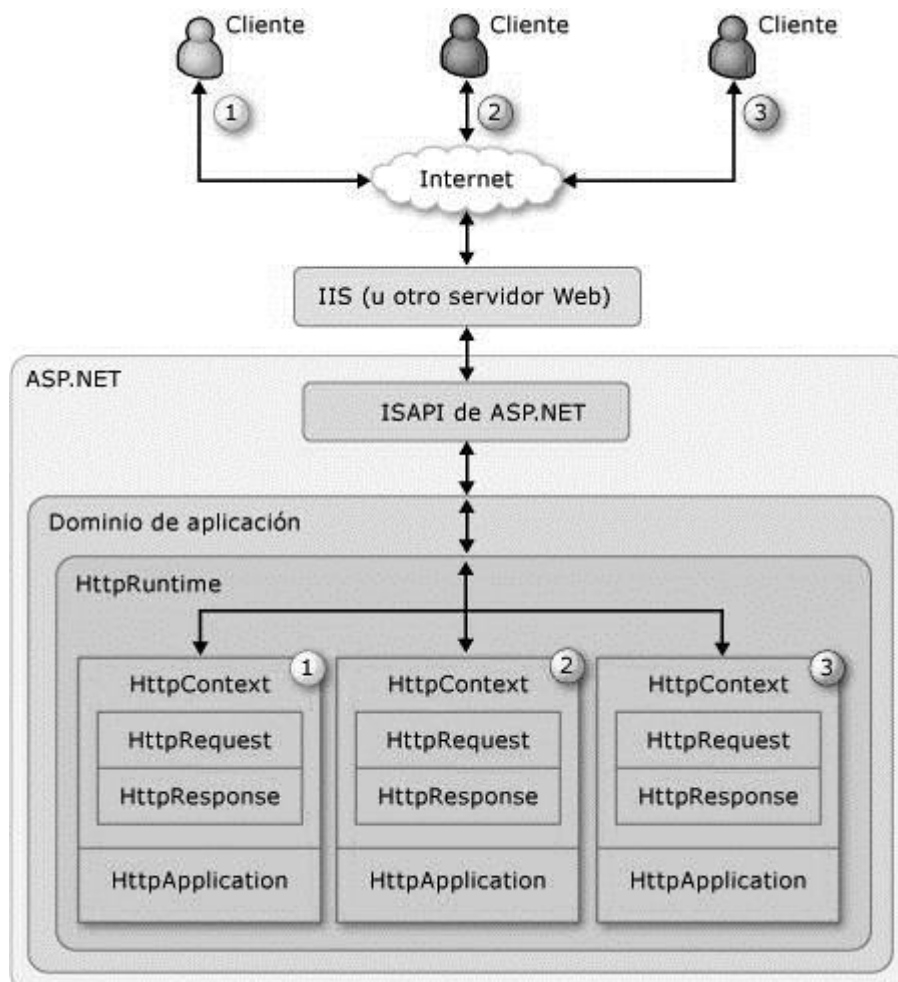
Cliente
1
Cliente
2
Cliente
3
Internet
IIS (u otro servidor Web)
ASP.NET
ISAPI de ASP.NET
Dominio de aplicación
HttpRuntime
1
HttpContext
HttpRequest
HttpResponse
HttpApplication
2
HttpContext
HttpRequest
HttpResponse
HttpApplication
3
HttpContext
HttpRequest
HttpResponse
HttpApplication